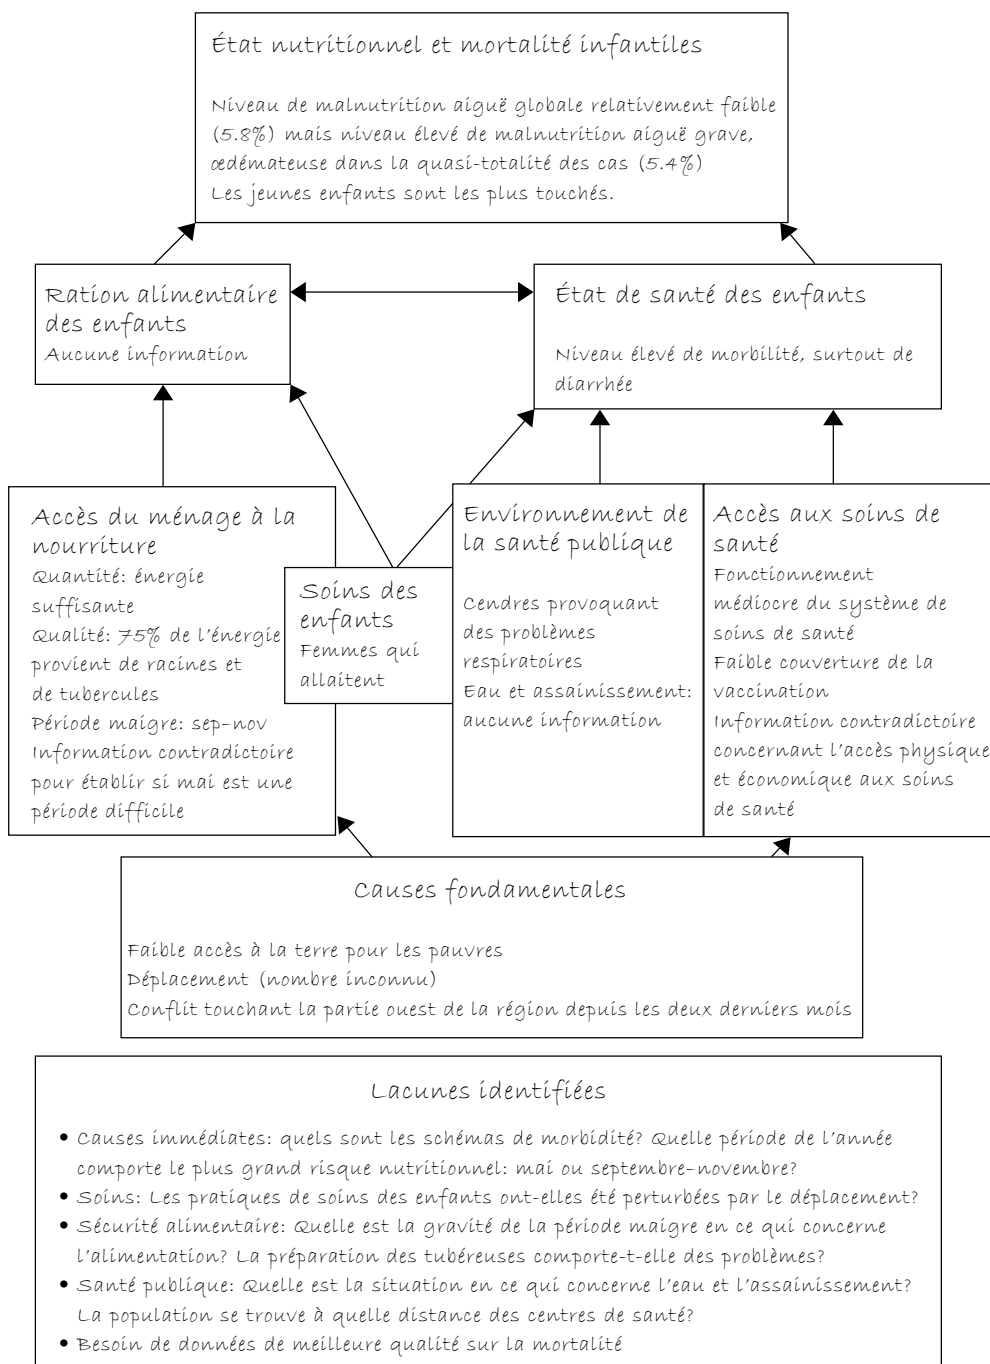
État nutritionnel et mortalité infantiles

Niveau de malnutrition aiguë globale relativement faible (5.8%) mais niveau élevé de malnutrition aiguë grave, œdémateuse dans la quasi-totalité des cas (5.4%)
Les jeunes enfants sont les plus touchés.

Ration alimentaire des enfants
Aucune information

État de santé des enfants

Niveau élevé de morbilité, surtout de diarrhée

Accès du ménage à la nourriture
Quantité: énergie suffisante
Qualité: 75% de l'énergie provient de racines et de tubercules
Période maigre: sep–nov
Information contradictoire pour établir si mai est une période difficile

Soins des enfants
Femmes qui allaitent

Environnement de la santé publique

Cendres provoquant des problèmes respiratoires
Eau et assainissement: aucune information

Accès aux soins de santé
Fonctionnement médiocre du système de soins de santé
Faible couverture de la vaccination
Information contradictoire concernant l'accès physique et économique aux soins de santé

Causes fondamentales

Faible accès à la terre pour les pauvres
Déplacement (nombre inconnu)
Conflit touchant la partie ouest de la région depuis les deux derniers mois

Lacunes identifiées

• Causes immédiates: quels sont les schémas de morbidité? Quelle période de l'année comporte le plus grand risque nutritionnel: mai ou septembre–novembre?
• Soins: Les pratiques de soins des enfants ont-elles été perturbées par le déplacement?
• Sécurité alimentaire: Quelle est la gravité de la période maigre en ce qui concerne l'alimentation? La préparation des tubéreuses comporte-t-elle des problèmes?
• Santé publique: Quelle est la situation en ce qui concerne l'eau et l'assainissement? La population se trouve à quelle distance des centres de santé?
• Besoin de données de meilleure qualité sur la mortalité